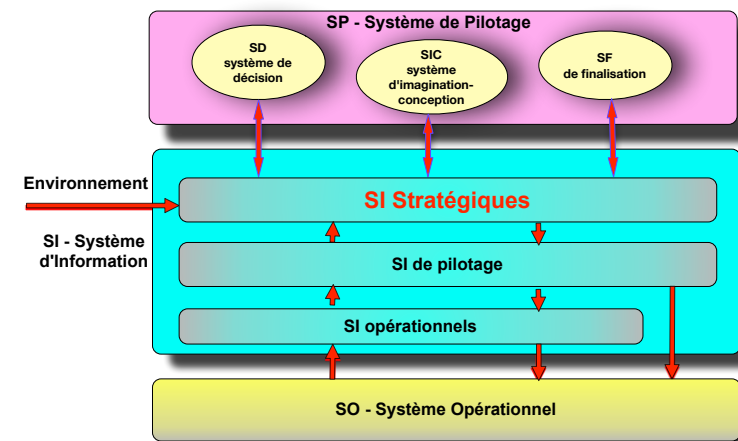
SP - Système de Pilotage

SD
système de
décision

SIC
système
d'imagination-
conception

SF
de finalisation

Environnement

SI - Système
d'Information

SI Stratégiques

SI de pilotage

SI opérationnels

SO - Système Opérationnel